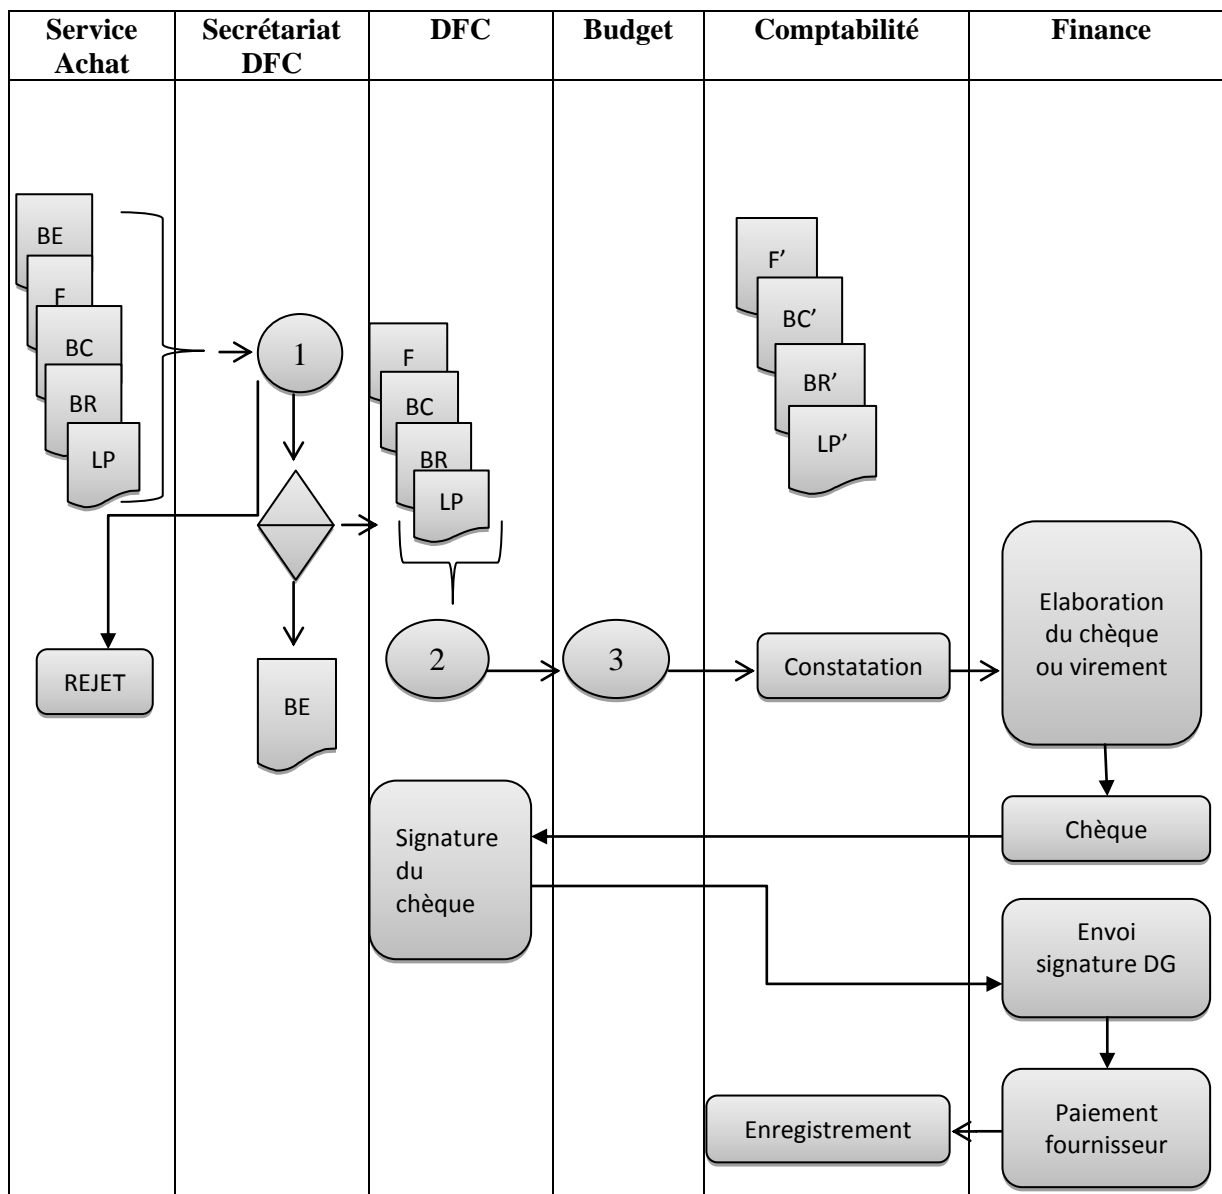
Service Achat

Secrétariat DFC

DFC

Budget

Comptabilité

Finance

BE
F
BC
BR
LP

1

REJET

BE

F
BC
BR
LP

2

3

F'
BC'
BR'
LP'

Constatation

Elaboration du chèque ou virement

Chèque

Signature du chèque

Envoi signature DG

Paiement fournisseur

Enregistrement